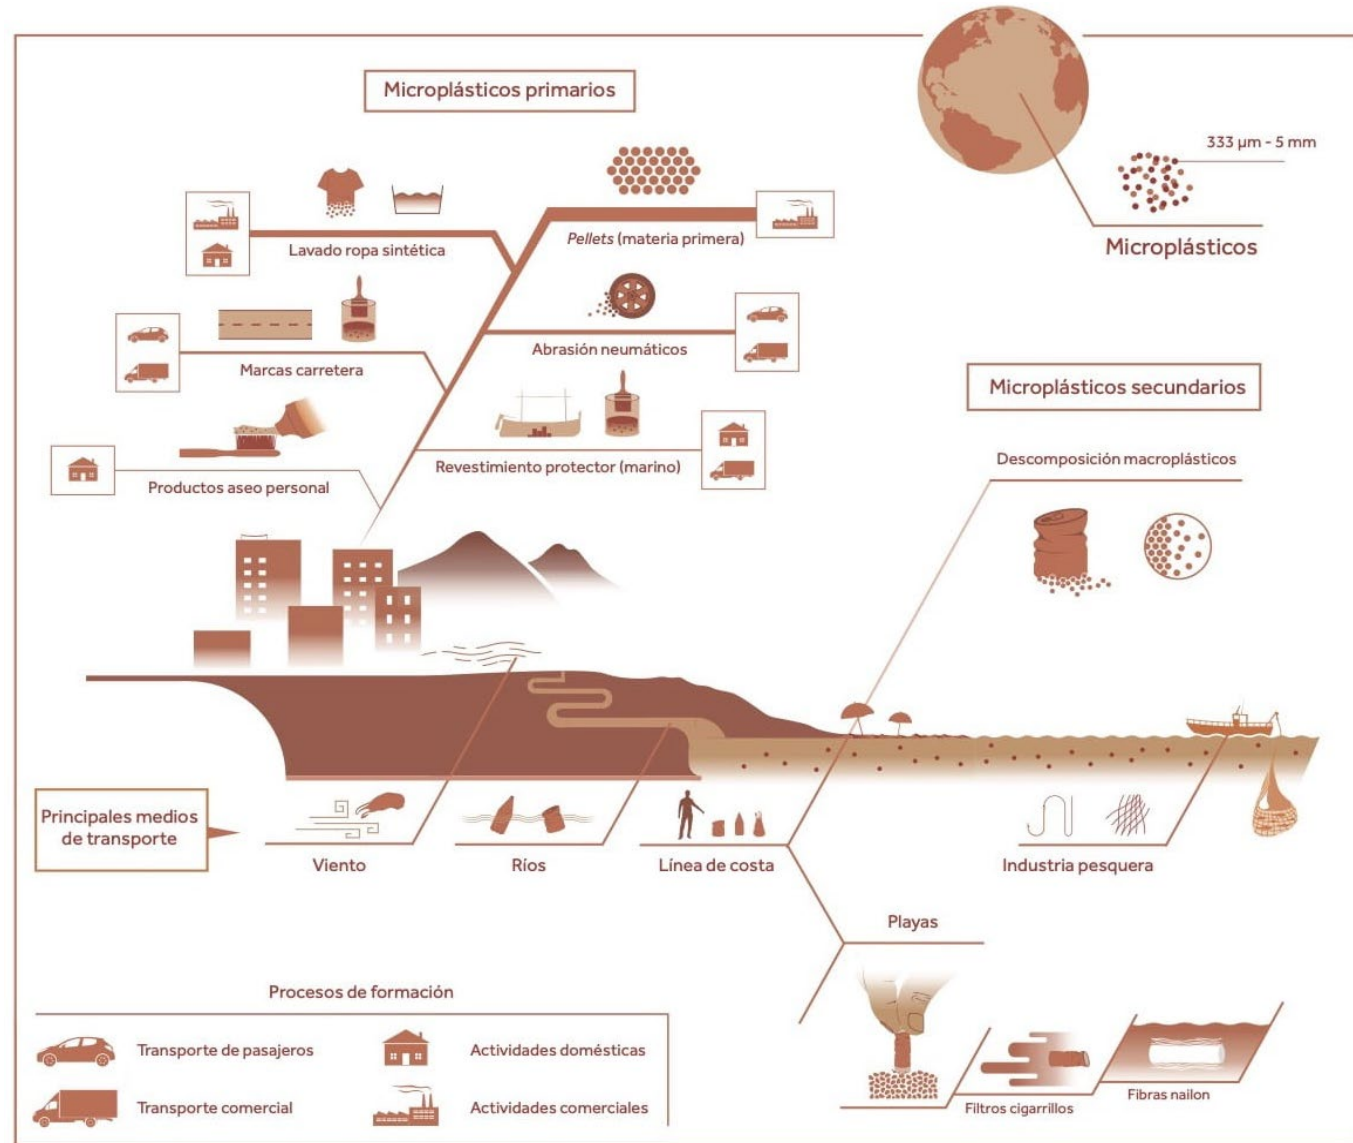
Microplásticos primarios

333 µm - 5 mm

Microplásticos

Lavado ropa sintética

*Pellets* (materia primera)

Abrasión neumáticos

Marcas carretera

Microplásticos secundarios

Revestimiento protector (marino)

Productos aseo personal

Descomposición macroplásticos

Principales medios de transporte

Viento

Ríos

Línea de costa

Industria pesquera

Playas

Procesos de formación

Transporte de pasajeros

Actividades domésticas

Transporte comercial

Actividades comerciales

Filtros cigarrillos

Fibras nailon